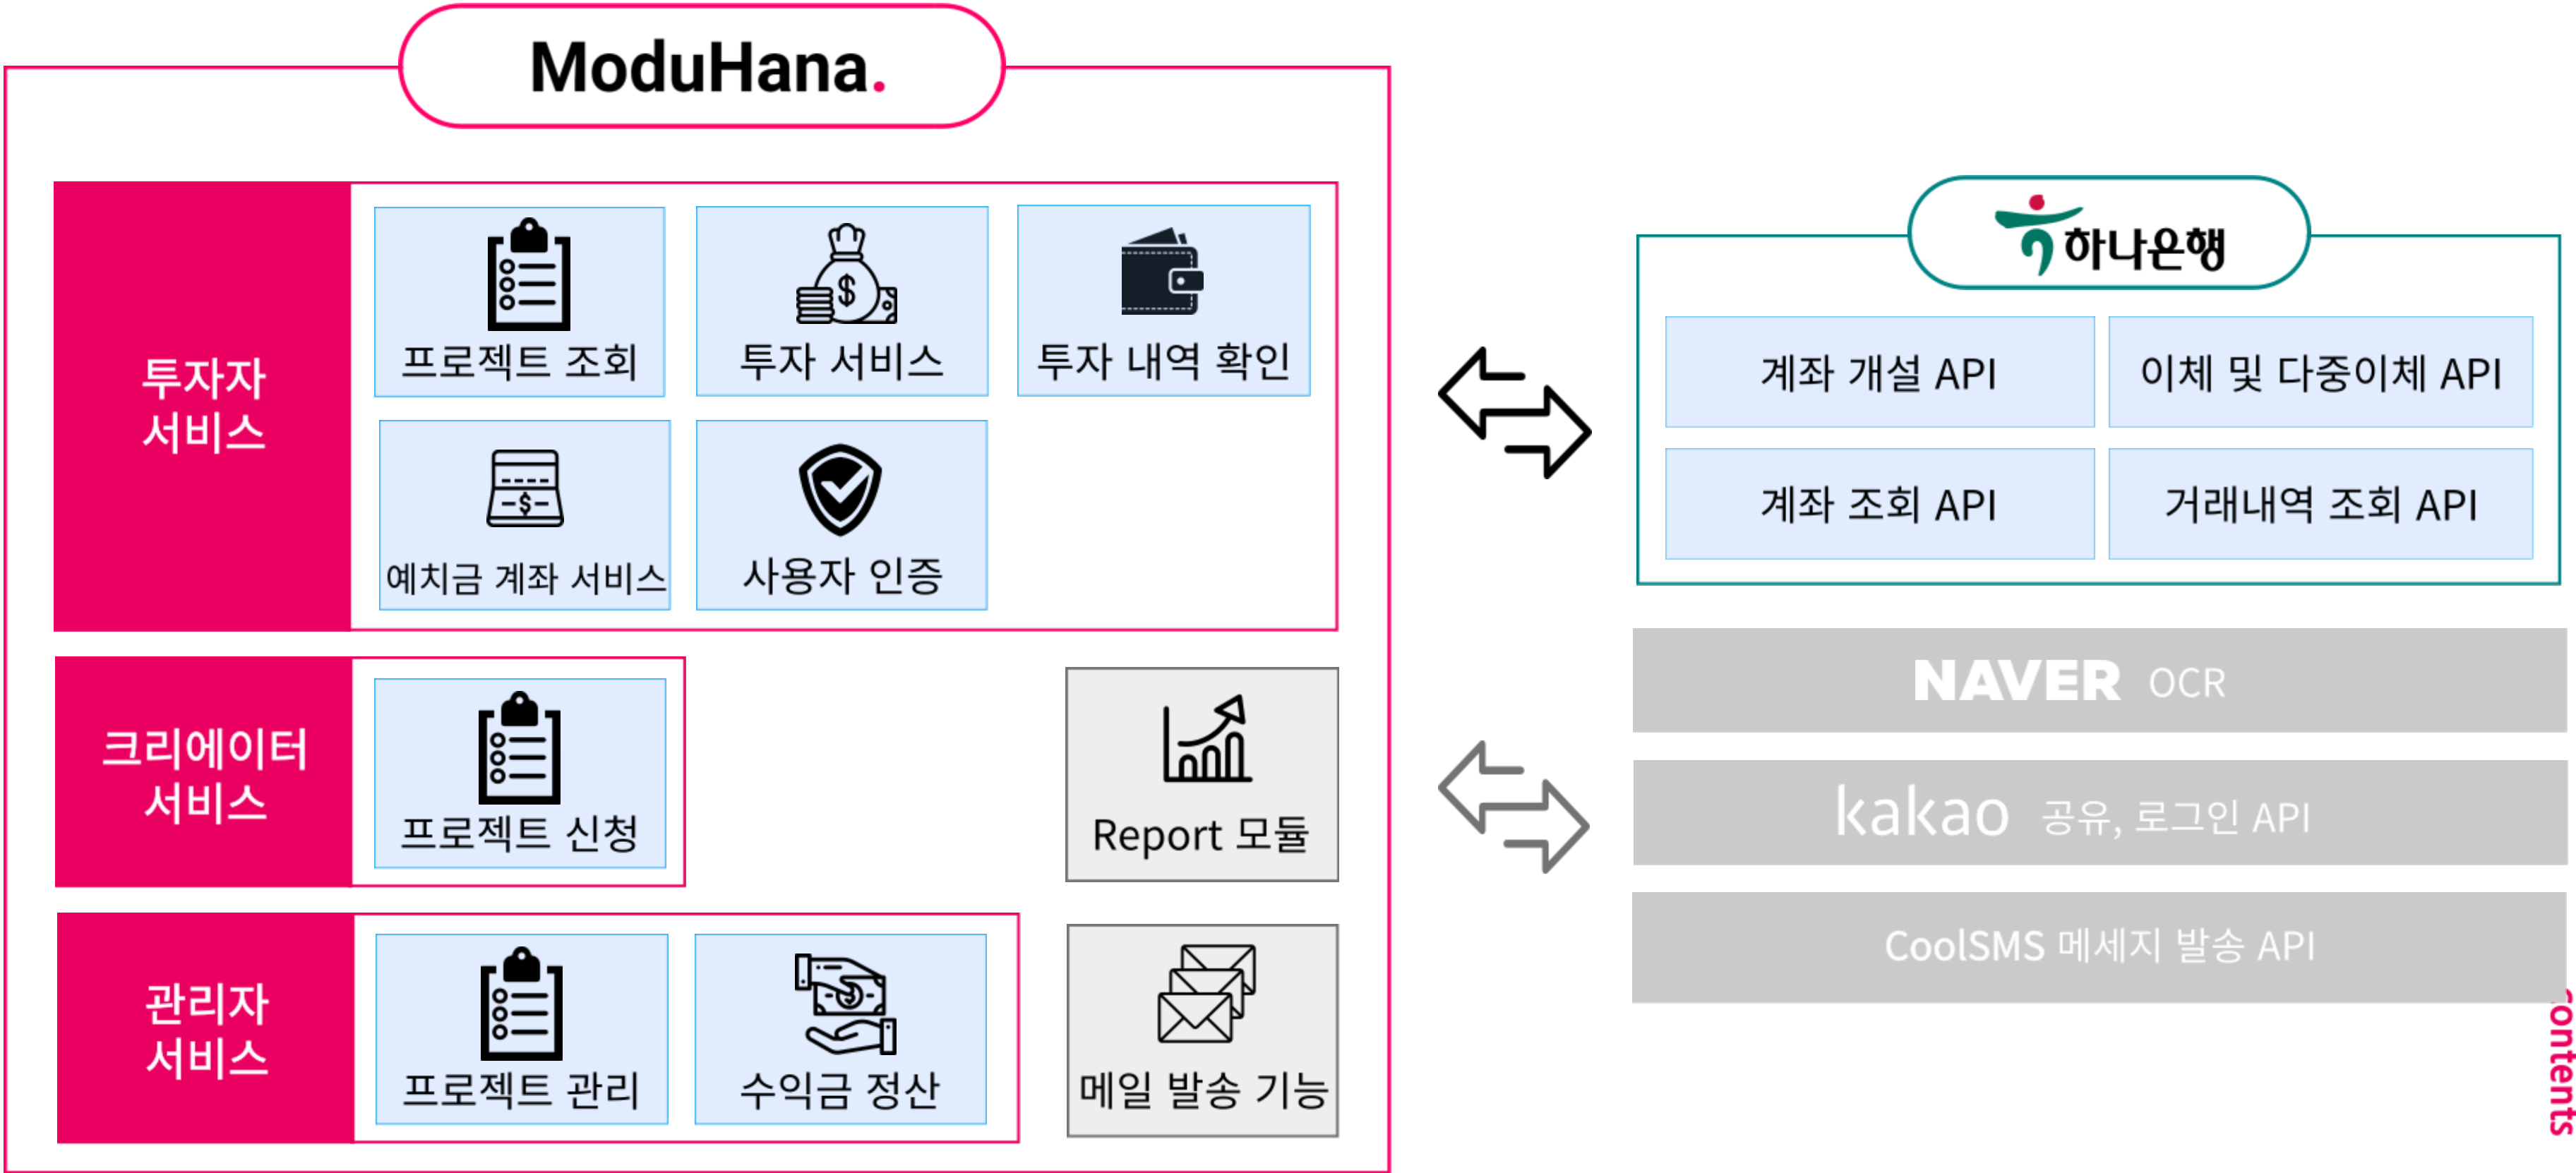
ModuHana.

투자자 서비스

프로젝트 조회

투자 서비스

투자 내역 확인

예치금 계좌 서비스

사용자 인증

크리에이터 서비스

프로젝트 신청

Report 모듈

관리자 서비스

프로젝트 관리

수익금 정산

메일 발송 기능

하나은행

계좌 개설 API

이체 및 다중이체 API

계좌 조회 API

거래내역 조회 API

NAVER OCR

kakao 공유, 로그인 API

CoolSMS 메세지 발송 API

ontents